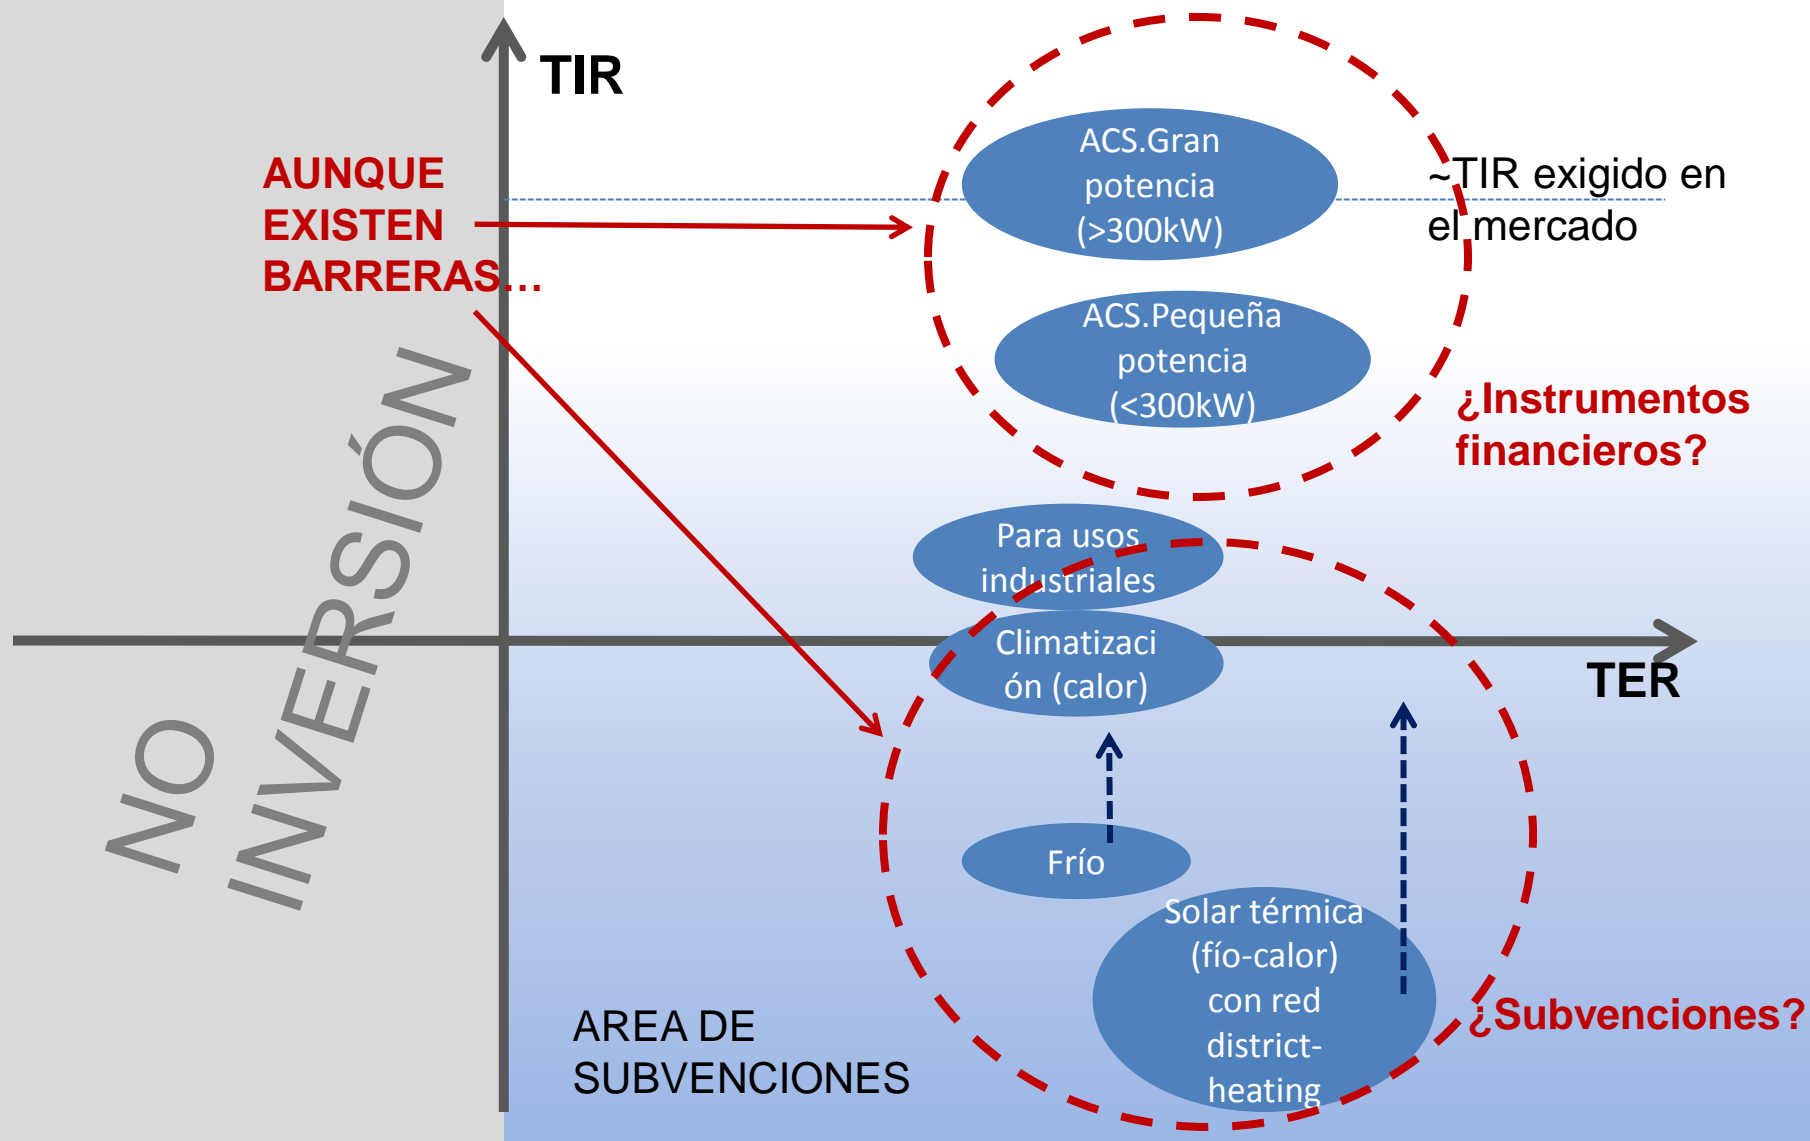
TIR

AUNQUE EXISTEN BARRERAS…

ACS.Gran potencia (>300kW)

~TIR exigido en el mercado

ACS.Pequeña potencia (<300kW)

¿Instrumentos financieros?

NO INVERSIÓN

Para usos industriales

Climatización (calor)

TER

Frío

Solar térmica (fío-calor) con red district-heating

¿Subvenciones?

AREA DE SUBVENCIONES